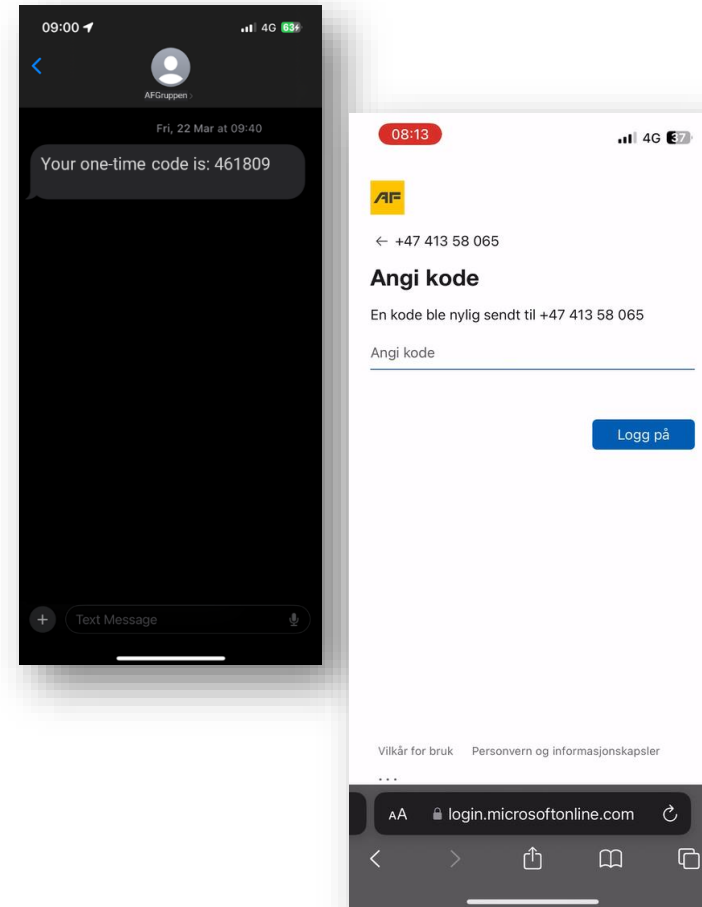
09:00

4G 83

AFGruppen

Fri, 22 Mar at 09:40

Your one-time code is: 461809

Text Message

08:13

4G 37

AF

← +47 413 58 065

Angi kode

En kode ble nylig sendt til +47 413 58 065

Angi kode

Logg på

Vilkår for bruk Personvern og informasjonskapsler

...

AA login.microsoftonline.com